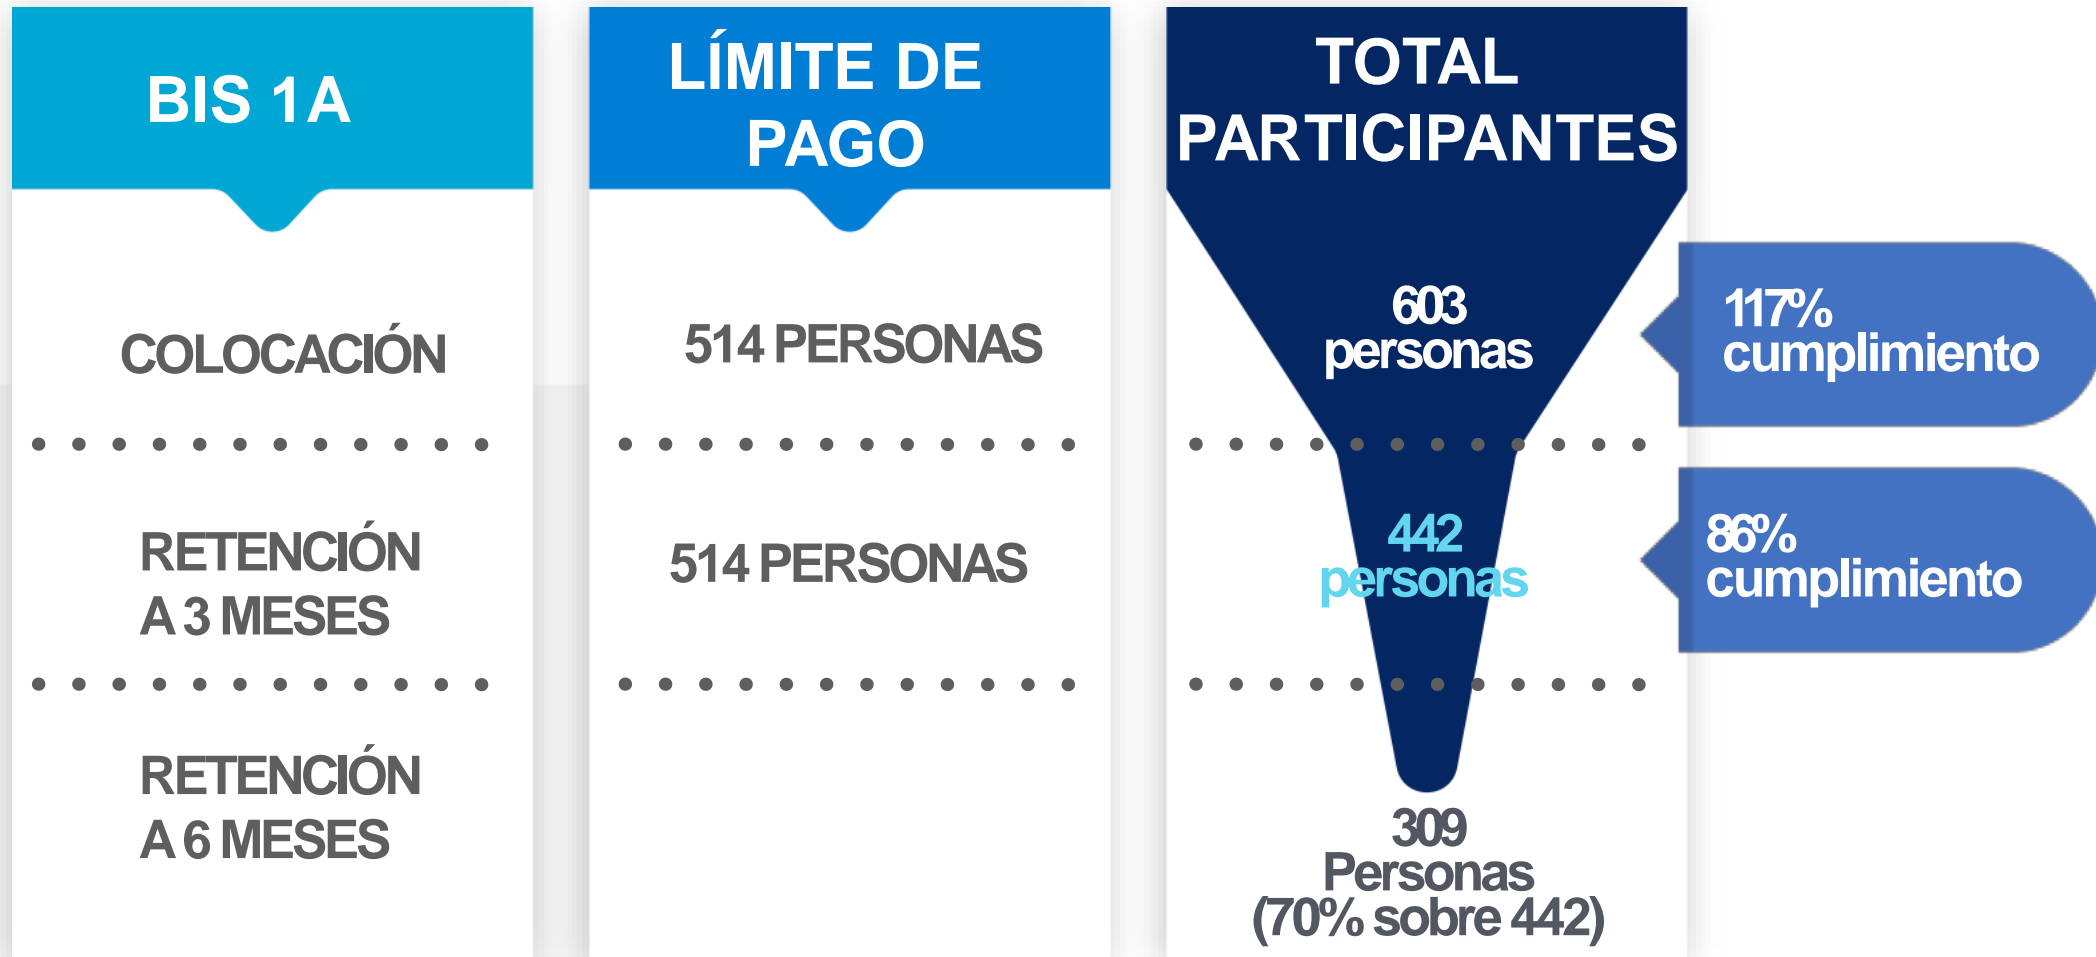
| BIS 1A | LÍMITE DE PAGO | TOTAL PARTICIPANTES |
|---|---|---|
| COLOCACIÓN | 514 PERSONAS | 603 personas |
| RETENCIÓN A 3 MESES | 514 PERSONAS | 442 personas |
| RETENCIÓN A 6 MESES | | 309 Personas (70% sobre 442) |

117% cumplimiento

86% cumplimiento